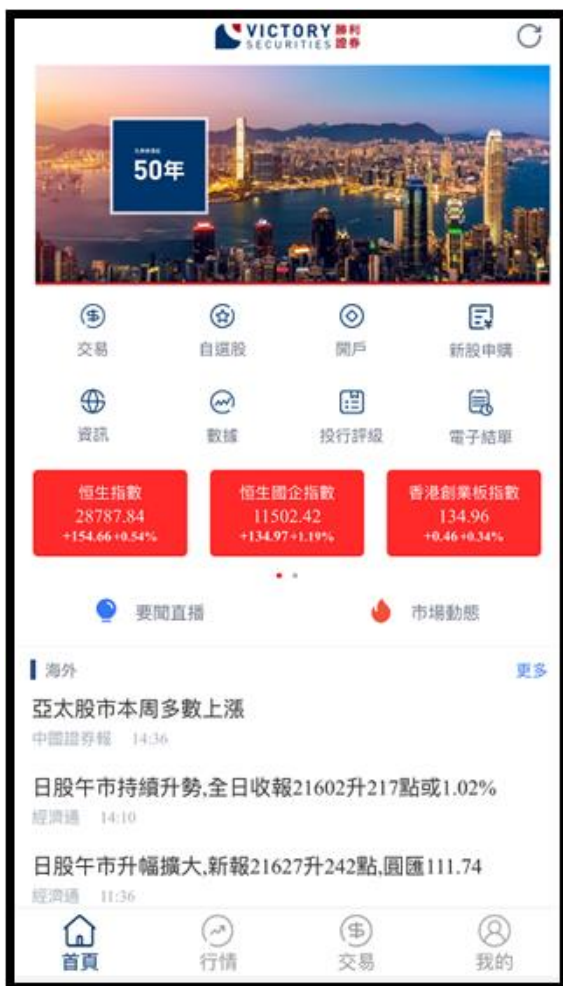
VICTORY SECURITIES 勝利證券

50年

交易 自選股 開戶 新股申購

資訊 數據 投行評級 電子結單

恒生指數
28787.84
+154.66 +0.54%

恒生國企指數
11502.42
+134.97 +1.19%

香港創業板指數
134.96
+0.46 +0.34%

要聞直播 市場動態

海外 更多

亞太股市本周多數上漲
中國證券報 14:36

日股午市持續升勢,全日收報21602升217點或1.02%
經濟通 14:10

日股午市升幅擴大,新報21627升242點,圓匯111.74
經濟通 11:36

首頁 行情 交易 我的